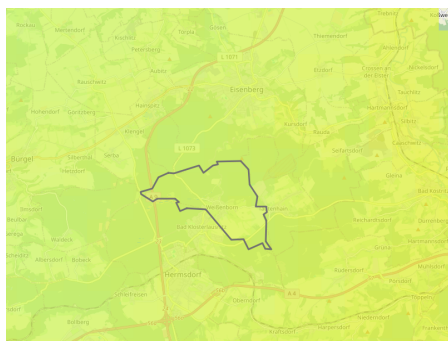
Eisenberg
Bürgel
Hermsdorf
L 1073
L 1073
Petersberg
Rauschwitz
Hainspitz
Kursdorf
Gösen
Thiemendorf
Serba
Poxdorf
Gehlsdorf
Kleinebersdorf
Crossen an der Elster
Tautenhain
Seifartsdorf
Reichardtsdorf
Bad Klosterlausnitz
Weißenborn
Oberndorf
Schleifreisen
Bollberg
Karlsdorf
Albersdorf
Rauda
Saasa
Nickelsdorf
Hartmannsdorf
Königshofen
Mörsdorf
Kraftsdorf
Rüdersdorf
Gera
Hetzdorf
Löbschütz
Tünschütz
Ottendorf
Hainichen
A 9
Trockenborn
Trotz
Bockedra
Thalbürgel
Beulbar
Ilmsdorf
Mühlsdorf
Stadtroda
Eineborn
Großbockedra
Lindig
Hartroda
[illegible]
Weiß